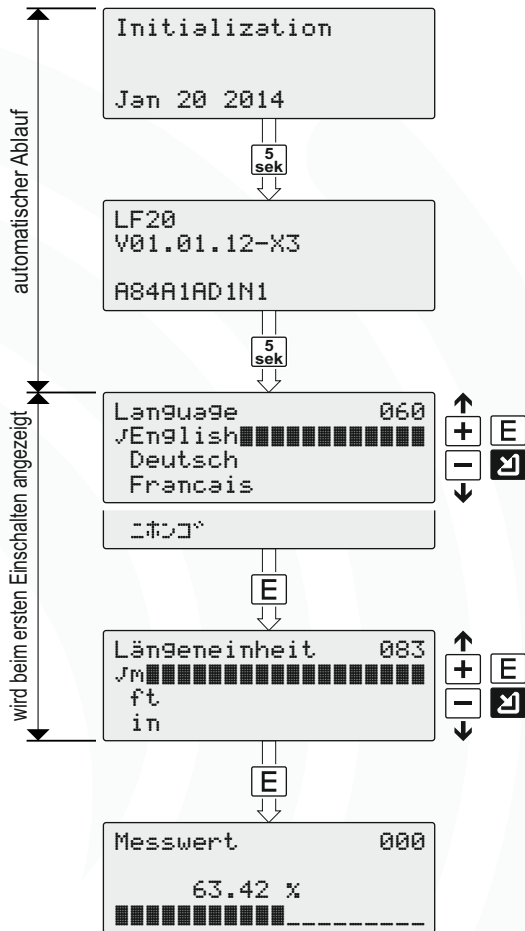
automatischer Ablauf

wird beim ersten Einschalten angezeigt

Initialization

Jan 20 2014

5 sek

LF20
V01.01.12-X3

A84A1AD1N1

5 sek

Language 060
✓English
Deutsch
Francais

ニホンゴ

+ E
− ↵

E

Längeneinheit 083
✓m
ft
in

+ E
− ↵

E

Messwert 000

63.42 %